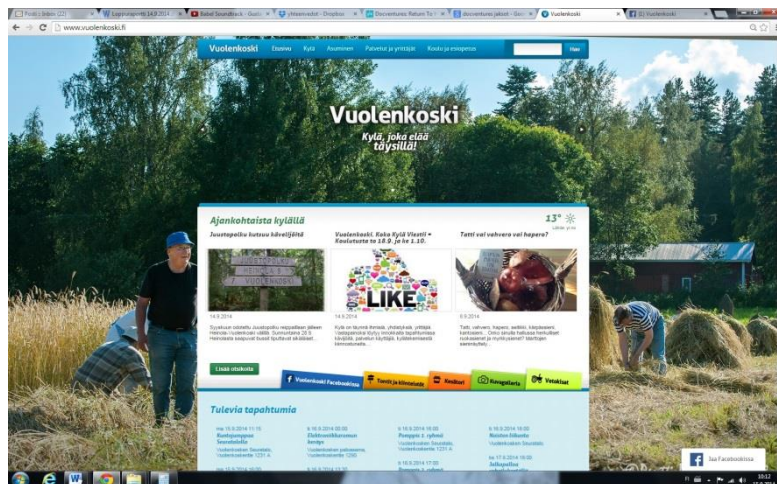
Postit | Inbox (22) | Lopputyöraportti 14.9.2014 | Babel Soundtrack | yhteinen-esitys - Dropbox | docventures: Return To | docventures jaksot | Vuolenkoski | (1) Vuolenkoski

www.vuolenkoski.fi

Vuolenkoski Etusivu Kylä Asuminen Palvelut ja yritykset Koulu ja esiopetus Hae

Vuolenkoski
Kylä, joka elää täysillä!

Ajankohtaista kylällä

13°

Juustopolku kutsuu kävelijöitä

Vuolenkoski. Koko Kylä Viestii -Koulutusta to 18.9. ja ke 1.10.

Tatti vai vehvero vai hapero?

14.9.2014

Syyskuun lopulla Juustopolku reippailleen jälleen Heinolan Vuolenkoski välillä. Suomeniemen 20 ti. Heinolasta saapuvat bussit liputtavat sikälläkin...

14.9.2014

Kylä on täynnä ihmisiä, yhdistyksiä, yrittäjiä. Viestiä...

6.9.2014

Tatti, vehvero, hapero, seitikki, kärpässieni, kantarelli... Onko sinulla hallussa ...

Lisää otsikoita

Vuolenkoski Facebookissa | Tarvit ja tilintarkat | Kesäkuvat | Kuvagalleria | Yhteistyö

Tulevia tapahtumia

ma 15.9.2014 11:15
Kuntojumppaa Seuratalolla

ti 16.9.2014 09:00
Elokuvakerhon tapaaminen

ti 16.9.2014 18:00
Pomppis 2. ryhmä

ti 16.9.2014 18:00
Naisten liikunta

ti 16.9.2014 17:00
Pomppis 1. ryhmä

ke 17.9.2014 18:00
Jalkapalloa

Sivu Facebookissa

10:12